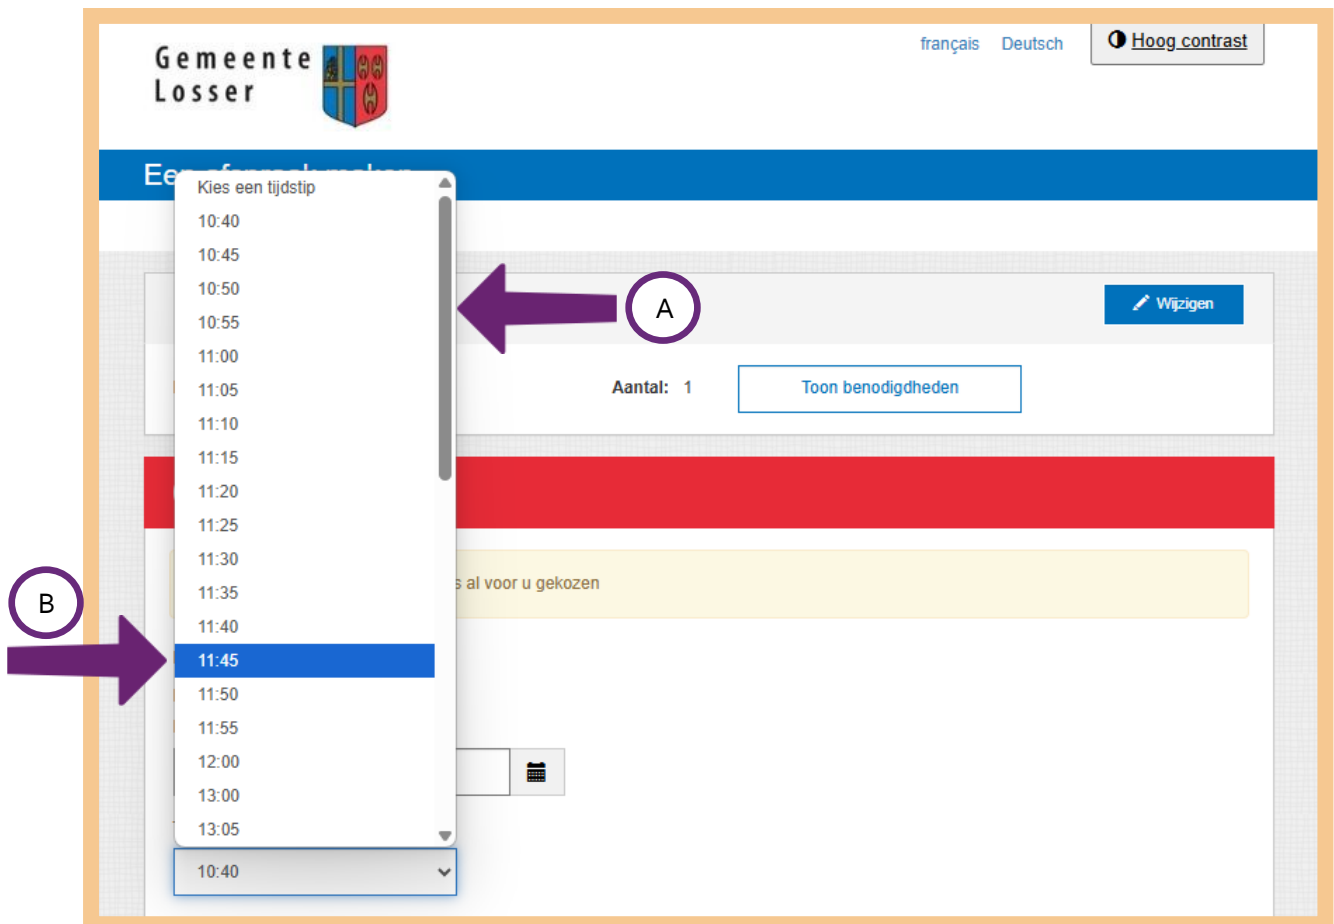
Gemeente Losser

français Deutsch Hoog contrast

Een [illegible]

Kies een tijdstip
10:40
10:45
10:50
10:55
11:00
11:05
11:10
11:15
11:20
11:25
11:30
11:35
11:40
11:45
11:50
11:55
12:00
13:00
13:05

10:40

A

B

Wijzigen

Aantal: 1

Toon benodigdheden

s al voor u gekozen